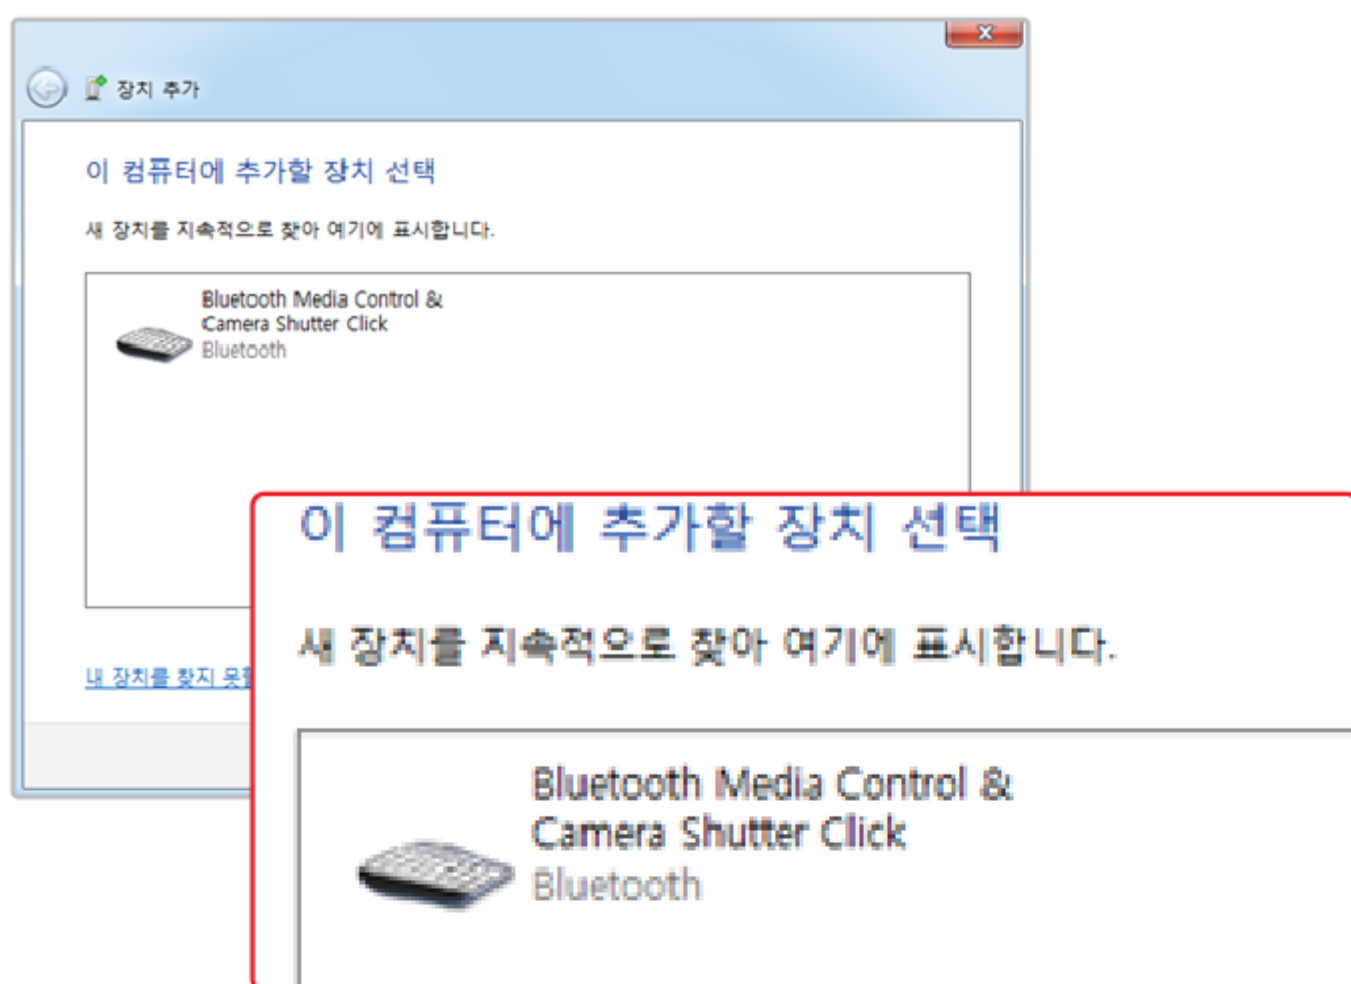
장치 추가

이 컴퓨터에 추가할 장치 선택

새 장치를 지속적으로 찾아 여기에 표시합니다.

Bluetooth Media Control & Camera Shutter Click
Bluetooth

내 장치를 찾지 못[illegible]

이 컴퓨터에 추가할 장치 선택

새 장치를 지속적으로 찾아 여기에 표시합니다.

Bluetooth Media Control & Camera Shutter Click
Bluetooth